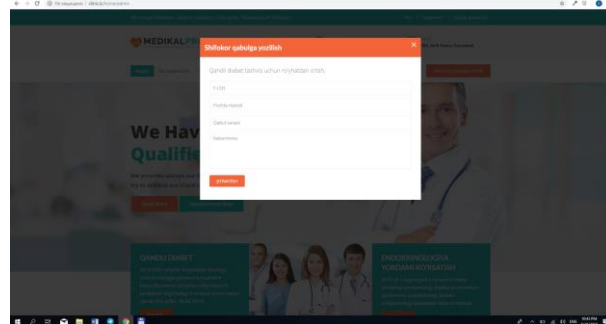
Not secure | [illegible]

MEDIKALPR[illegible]

Shifokor qabulga yozilish

×

Qandli diabet tashxisi uchun murojaatdan ortish.

F.I.SH

Pochta manzil

Qabul vaqti

Xabarnoma

Jo'natish

We Hav
Qualifi

QANDLI DIABET

ENDOKRINOLOGIYA
XORIJ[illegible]